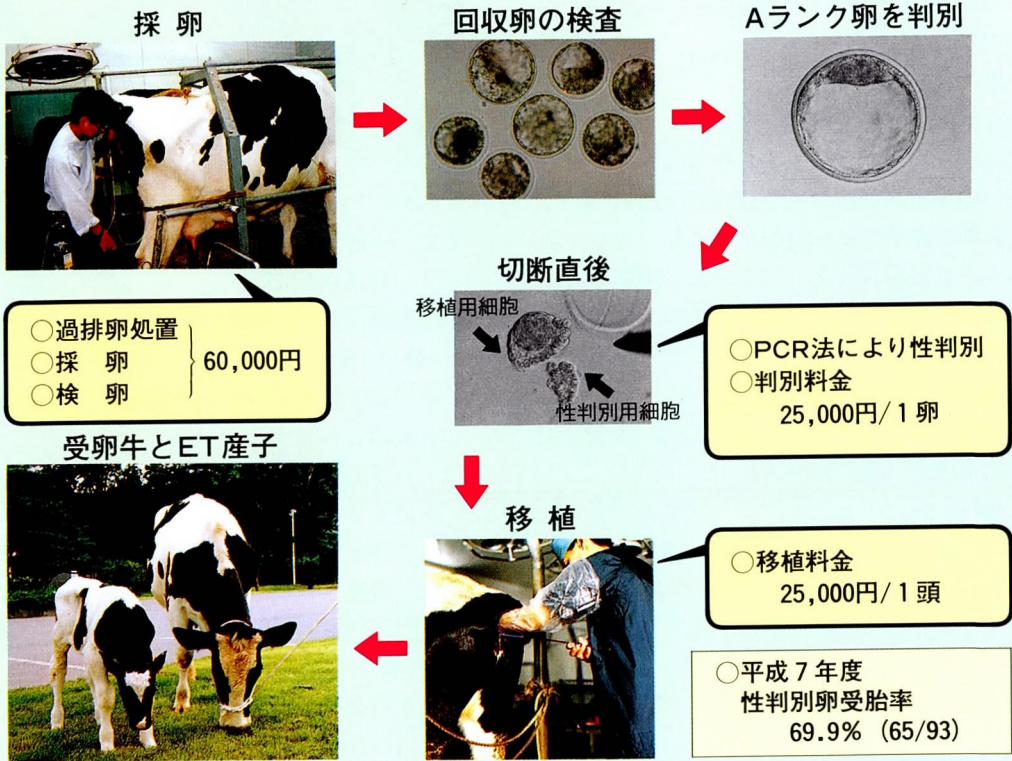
採卵

回収卵の検査

Aランク卵を判別

切断直後

移植用細胞

性判別用細胞

○過排卵処置
○採　卵
○検　卵
60,000円

○PCR法により性判別
○判別料金
25,000円/1卵

受卵牛とET産子

移植

○移植料金
25,000円/1頭

○平成7年度
性判別卵受胎率
69.9% (65/93)